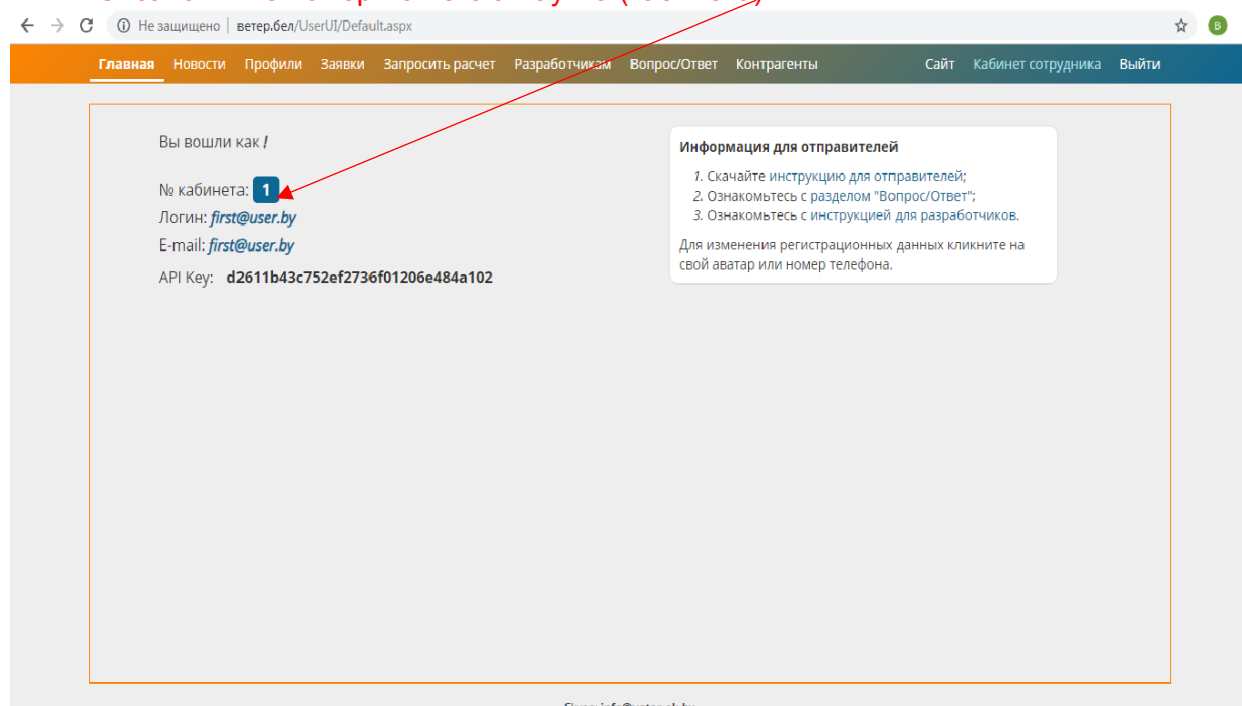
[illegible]

Не защищено | ветер.бел/UserUI/Default.aspx

B

Главная Новости Профили Заявки Запросить расчет Разработчикам Вопрос/Ответ Контрагенты Сайт Кабинет сотрудника Выйти

Вы вошли как !

№ кабинета: 1

Логин: first@user.by

E-mail: first@user.by

API Key: d2611b43c752ef2736f01206e484a102

Информация для отправителей

1. Скачайте инструкцию для отправителей;
2. Ознакомьтесь с разделом "Вопрос/Ответ";
3. Ознакомьтесь с инструкцией для разработчиков.

Для изменения регистрационных данных кликните на свой аватар или номер телефона.

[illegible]